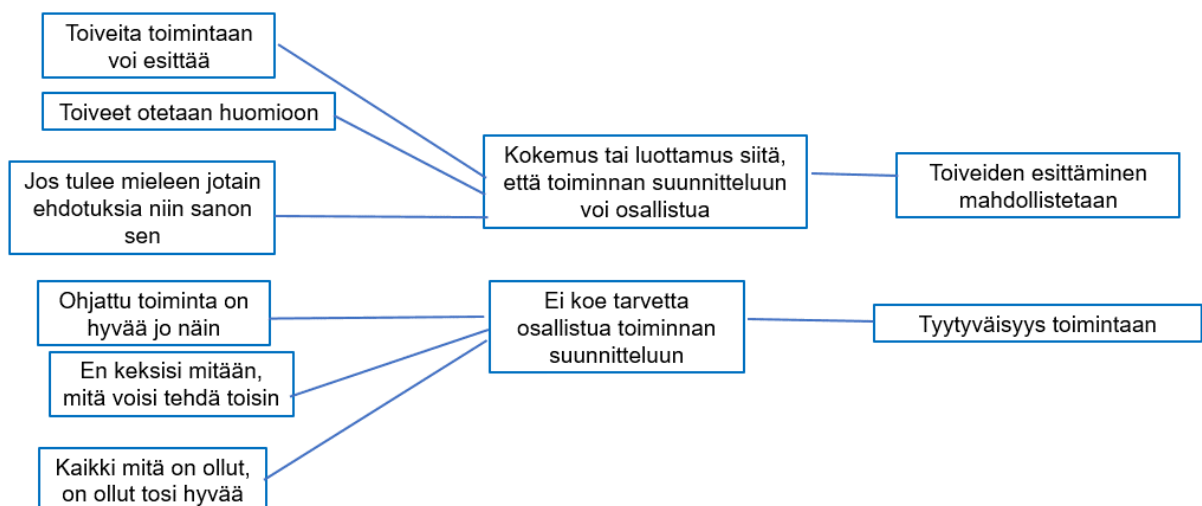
Toiveita toimintaan voi esittää

Toiveet otetaan huomioon

Jos tulee mieleen jotain ehdotuksia niin sanon sen

Kokemus tai luottamus siitä, että toiminnan suunnitteluun voi osallistua

Toiveiden esittäminen mahdollistetaan

Ohjattu toiminta on hyvää jo näin

En keksisi mitään, mitä voisi tehdä toisin

Kaikki mitä on ollut, on ollut tosi hyvää

Ei koe tarvetta osallistua toiminnan suunnitteluun

Tyytyväisyys toimintaan